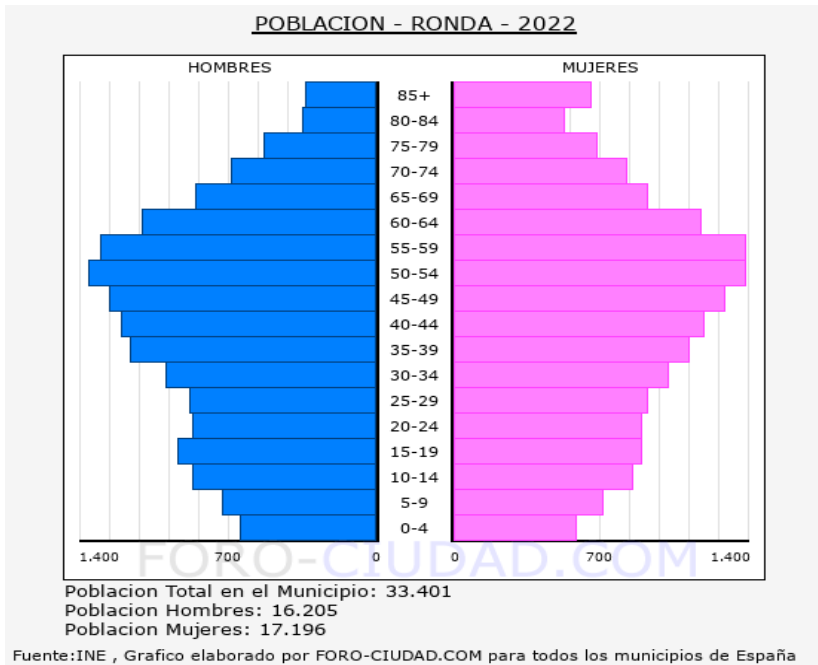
POBLACION - RONDA - 2022

HOMBRES

MUJERES

85+
80-84
75-79
70-74
65-69
60-64
55-59
50-54
45-49
40-44
35-39
30-34
25-29
20-24
15-19
10-14
5-9
0-4

1.400 700 0

0 700 1.400

FORO-CIUDAD.COM

Poblacion Total en el Municipio: 33.401
Poblacion Hombres: 16.205
Poblacion Mujeres: 17.196

Fuente:INE , Grafico elaborado por FORO-CIUDAD.COM para todos los municipios de España